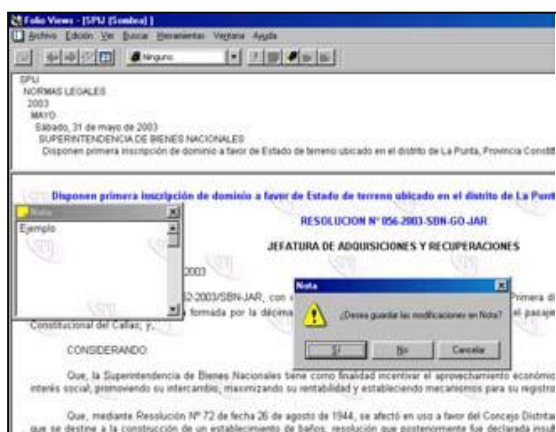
Folio Views - [SPIJ (Sombra)]

Archivo Edición Ver Buscar Herramientas Ventana Ayuda

Ninguno

SPIJ
NORMAS LEGALES
2003
MAYO
Sábado, 31 de mayo de 2003
SUPERINTENDENCIA DE BIENES NACIONALES
Disponen primera inscripción de dominio a favor de Estado de terreno ubicado en el distrito de La Punta, Provincia Consti

Disponen primera inscripción de dominio a favor de Estado de terreno ubicado en el distrito de La Punt

RESOLUCION Nº 056-2003-SBN-GO-JAR

JEFATURA DE ADQUISICIONES Y RECUPERACIONES

Nota
Ejemplo

2003

52-2003/SBN-JAR, con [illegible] Primera di
formada por la décima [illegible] el pasaje
Constitucional del Callao; y,

Nota
¿Desea guardar las modificaciones en Nota?
Sí No Cancelar

CONSIDERANDO:

Que, la Superintendencia de Bienes Nacionales tiene como finalidad incentivar el aprovechamiento económic interés social, promoviendo su intercambio, maximizando su rentabilidad y estableciendo mecanismos para su registro

Que, mediante Resolución Nº 72 de fecha 26 de agosto de 1944, se afectó en uso a favor del Concejo Distrita que se destine a la construcción de un establecimiento de baños, resolución que posteriormente fue declarada insub